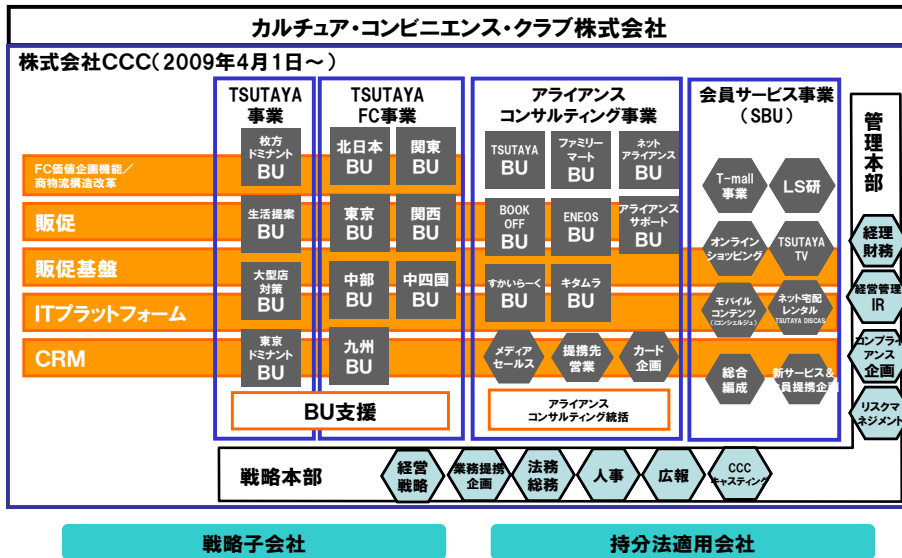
カルチュア・コンビニエンス・クラブ株式会社

株式会社CCC（2009年4月1日～）

FC価値企画機能／商物流構造改革

販促

販促基盤

ITプラットフォーム

CRM

TSUTAYA 事業

枚方ドミナント BU

生活提案 BU

大型店対策 BU

東京ドミナント BU

TSUTAYA FC事業

北日本 BU

関東 BU

東京 BU

関西 BU

中部 BU

中四国 BU

九州 BU

BU支援

アライアンス コンサルティング事業

TSUTAYA BU

ファミリーマート BU

ネットアライアンス BU

BOOK OFF BU

ENEOS BU

アライアンスサポート BU

すかいらーく BU

キタムラ BU

メディアセールス

提携先営業

カード企画

アライアンス コンサルティング統括

会員サービス事業（SBU）

T-mall 事業

LS研

オンラインショッピング

TSUTAYA TV

モバイルコンテンツ（コンシェルジュ）

ネット宅配レンタル TSUTAYA DISCAS

総合編成

新サービス&会員提携企画

管理本部

経理財務

経営管理 IR

コンプライアンス企画

リスクマネジメント

戦略本部

経営戦略

業務提携企画

法務総務

人事

広報

CCC キャスティング

戦略子会社

持分法適用会社